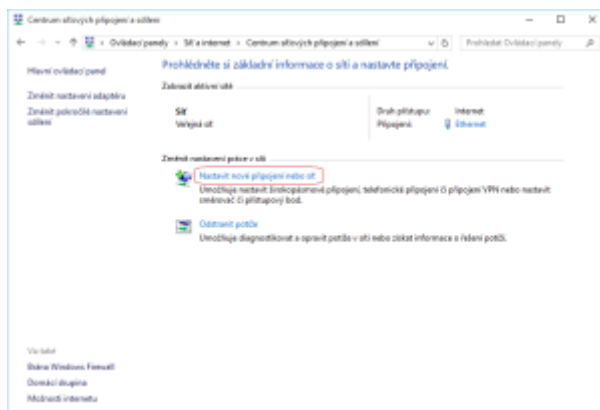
Centrum síťových připojení a sdílení

Ovládací panely > Síť a internet > Centrum síťových připojení a sdílení

Prohledat Ovládací panely

Hlavní ovládací panel

Změnit nastavení adaptéru

Změnit pokročilé nastavení sdílení

Prohlédněte si základní informace o síti a nastavte připojení.

Zobrazit aktivní sítě

Síť
Veřejná síť

Druh přístupu: Internet
Připojení: Ethernet

Změnit nastavení práce v síti

Nastavit nové připojení nebo síť
Umožňuje nastavit širokopásmové připojení, telefonické připojení či připojení VPN nebo nastavit směrovač či přístupový bod.

Odstranit potíže
Umožňuje diagnostikovat a opravit potíže v síti nebo získat informace o řešení potíží.

Viz také

Brána Windows Firewall

Domácí skupina

Možnosti internetu